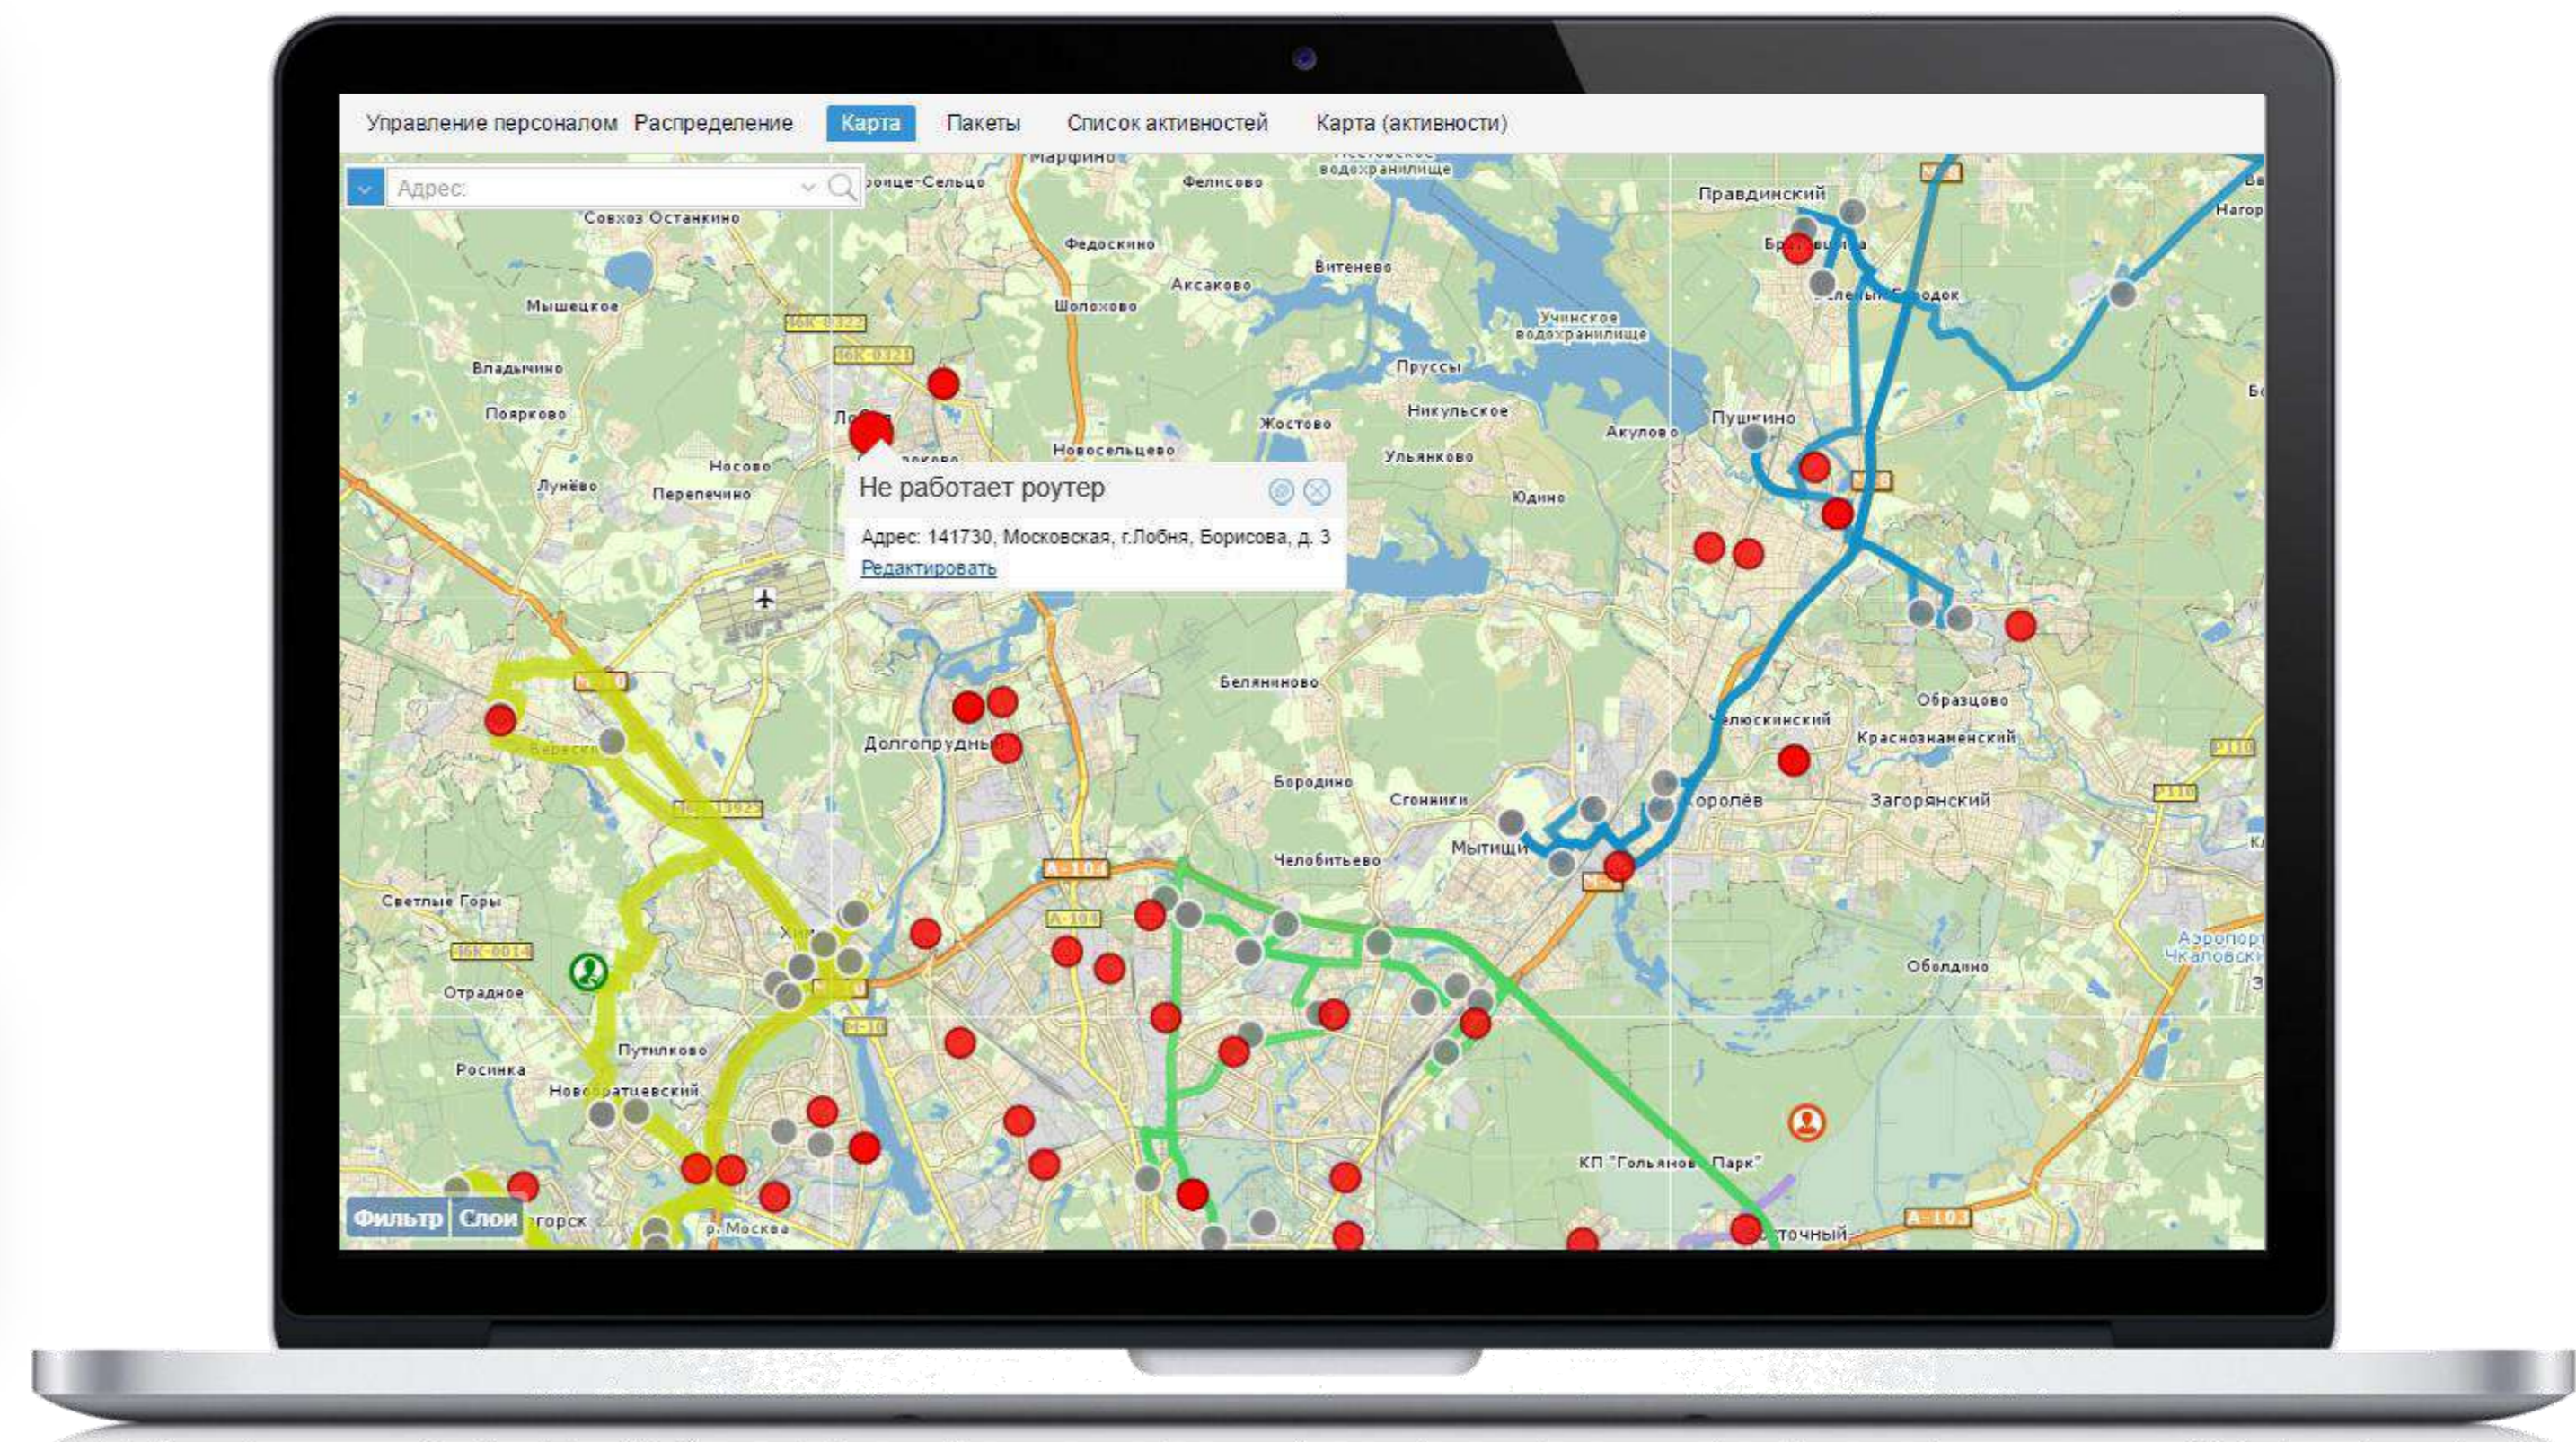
Управление персоналом Распределение Карта Пакеты Список активностей Карта (активности)

Адрес:

Не работает роутер

Адрес: 141730, Московская, г.Лобня, Борисова, д. 3

Редактировать

Фильтр Слои

Марфино
Троице-Сельцо
Фелисово
водохранилище
Правдинский
Совхоз Останкино
Федоскино
Витенево
Мышецкое
Шолохово
Аксаково
Учинское водохранилище
Владычино
Пруссы
Поярково
Никульское
Пушкино
Жостово
Акулово
Носово
Новосельцево
Ульянково
Лунёво
Перепечино
Юдино
Белянинново
Образцово
Долгопрудный
Краснознаменский
Бородино
Сгонники
Королёв
Загорянский
Мытищи
Челобитьево
Светлые Горы
Отрадное
Оболдино
Аэропорт Чкаловский
Путилково
Росинка
Новобратцевский
КП "Гольяново Парк"
р. Москва
А-104
А-103
Р110